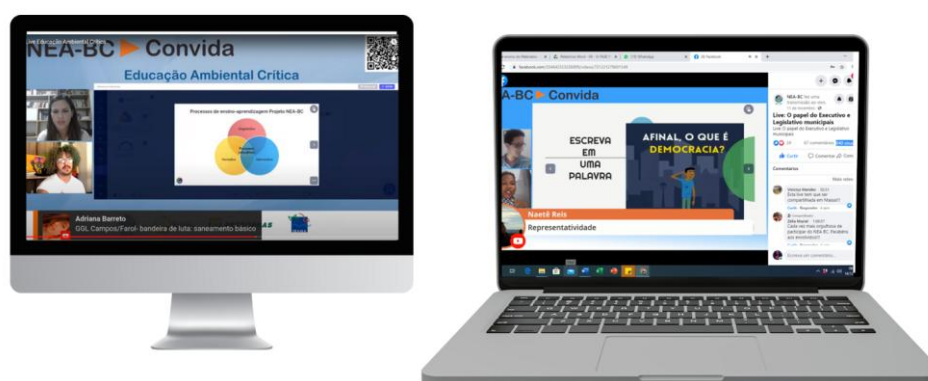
Live Educação Ambiental Crítica

NEA-BC Convida

Educação Ambiental Crítica

Processo de ensino-aprendizagem Projeto NEA-BC

Adriana Barreto

GGL Campos/Farol- bandeira de luta: saneamento básico

A-BC Convida

ESCREVA EM UMA PALAVRA

AFINAL, O QUE É DEMOCRACIA?

Naetê Reis

Representatividade

NEA-BC

Live: O papel do Executivo e Legislativo municipais

Live O papel do Executivo e Legislativo municipais

Curtir

Comentar

Comentários

Mais relevantes

Escreva um comentário...